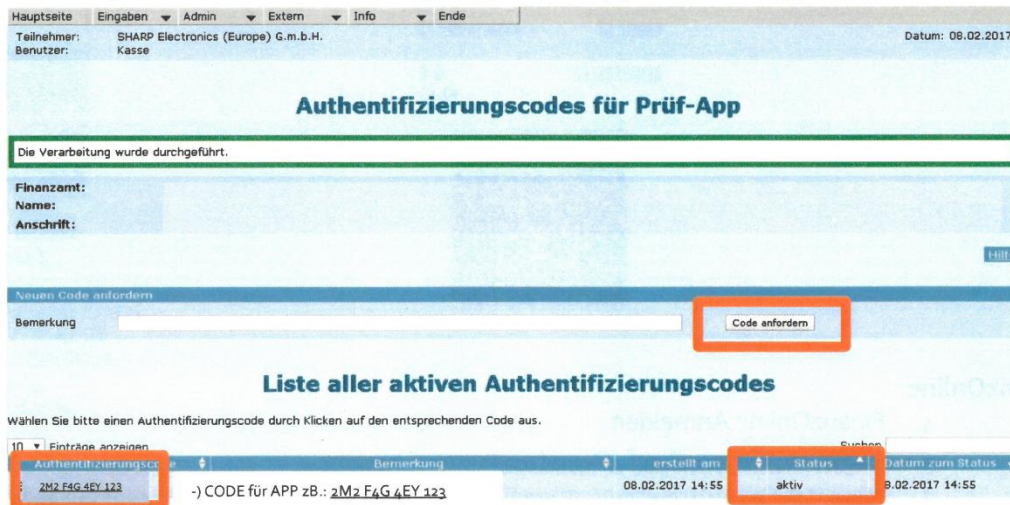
Hauptseite Eingaben Admin Extern Info Ende

Teilnehmer: SHARP Electronics (Europe) G.m.b.H.
Benutzer: Kasse

Datum: 08.02.2017

Authentifizierungscodes für Prüf-App

Die Verarbeitung wurde durchgeführt.

Finanzamt:
Name:
Anschrift:

Hilf

Neuen Code anfordern

Bemerkung

Code anfordern

Liste aller aktiven Authentifizierungscodes

Wählen Sie bitte einen Authentifizierungscode durch Klicken auf den entsprechenden Code aus.

10 Einträge anzeigen

Suchen

| Authentifizierungscode | Bemerkung | erstellt am | Status | Datum zum Status |
|---|---|---|---|---|
| 2M2 F4G 4EY 123 | -) CODE für APP zB.: 2M2 F4G 4EY 123 | 08.02.2017 14:55 | aktiv | 8.02.2017 14:55 |